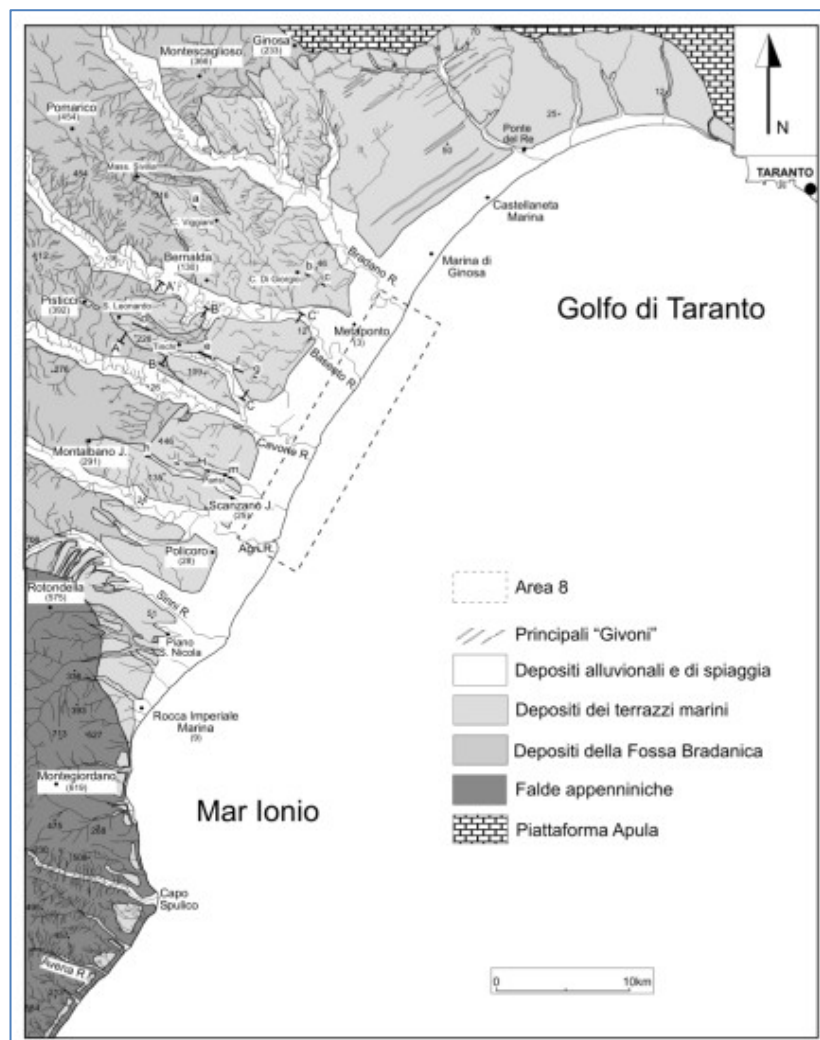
N

TARANTO

Ginosa (233)

Montescaglioso (366)

Pomarico (454)

Mass. Sellar

C. Viggiani

Bernalda (135)

C. Di Giorgio

Bradano R.

Pisticci (392)

S. Leonardo

Metaponto (13)

Basento R.

Cavone R.

Montalbano J. (291)

Scanzano J. (25)

Policoro (28)

Agri R.

Sinni R.

Rotondella (575)

Piano S. Nicola

Rocca Imperiale Marina (9)

Montegiordano (619)

Capo Spulico

Avena R.

Ponte del Re

Castellaneta Marina

Marina di Ginosa

Golfo di Taranto

Mar Ionio

Area 8

Principali "Givoni"

Depositi alluvionali e di spiaggia

Depositi dei terrazzi marini

Depositi della Fossa Bradanica

Falde appenniniche

Piattaforma Apula

0 10km